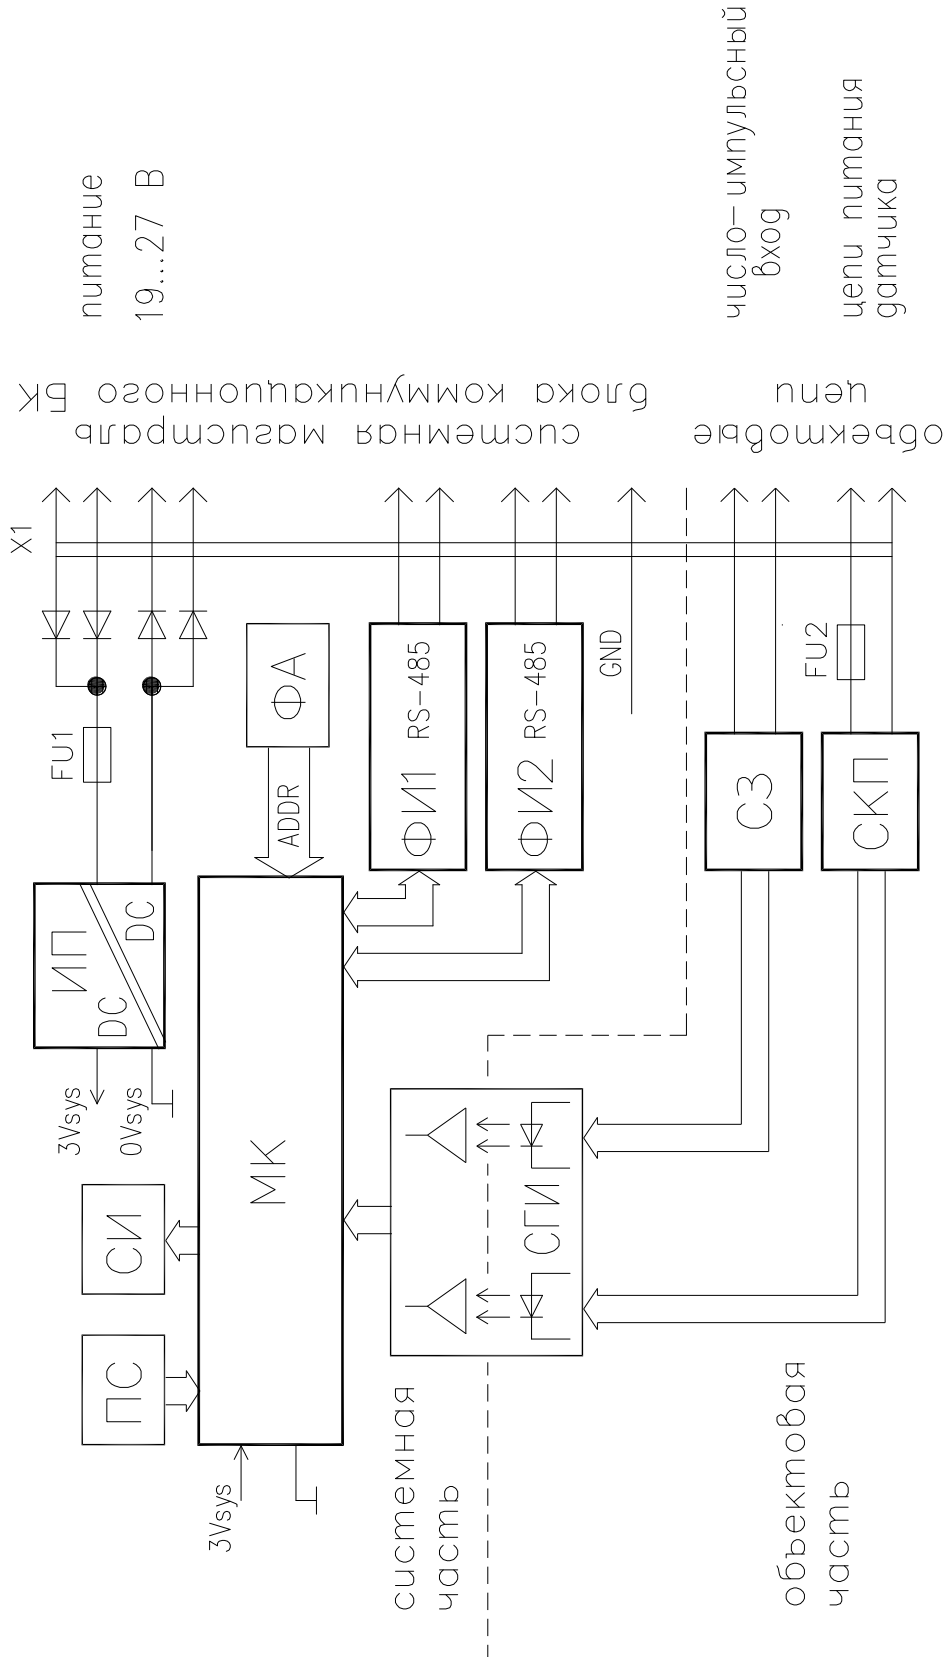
питание 19...27 В

системная магистраль блока коммуникационного БК

число-импульсный вход

цепи питания датчика

объектовые цепи

X1

FU1

ИП DC DC

3Vsys

0Vsys

ФА

ADDR

ФИ1 RS-485

ФИ2 RS-485

GND

FU2

СЗ

СКП

МК

СИ

ПС

СГИ

3Vsys

системная часть

объектовая часть